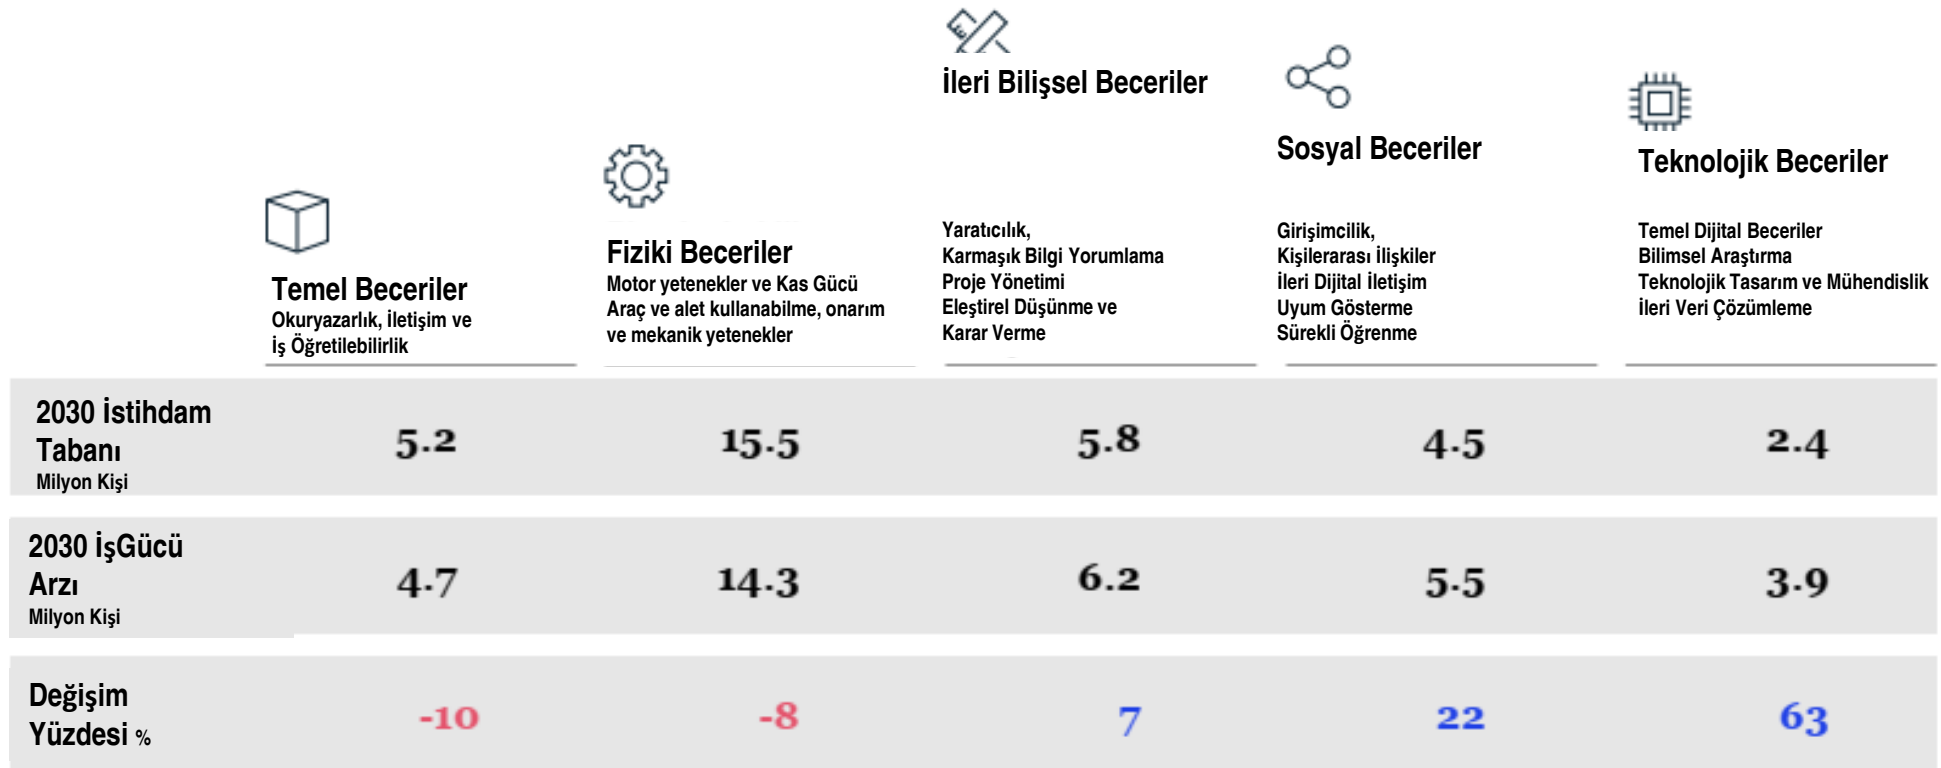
| | Temel Beceriler Okuryazarlık, iletişim ve İş Öğretilebilirlik | Fiziki Beceriler Motor yetenekler ve Kas Gücü Araç ve alet kullanabilme, onarım ve mekanik yetenekler | İleri Bilişsel Beceriler Yaratıcılık, Karmaşık Bilgi Yorumlama Proje Yönetimi Eleştirel Düşünme ve Karar Verme | Sosyal Beceriler Girişimcilik, Kişilerarası İlişkiler İleri Dijital İletişim Uyum Gösterme Sürekli Öğrenme | Teknolojik Beceriler Temel Dijital Beceriler Bilimsel Araştırma Teknolojik Tasarım ve Mühendislik İleri Veri Çözümleme |
|---|---|---|---|---|---|
| 2030 İstihdam Tabanı Milyon Kişi | 5.2 | 15.5 | 5.8 | 4.5 | 2.4 |
| 2030 İşGücü Arzı Milyon Kişi | 4.7 | 14.3 | 6.2 | 5.5 | 3.9 |
| Değişim Yüzdesi % | -10 | -8 | 7 | 22 | 63 |